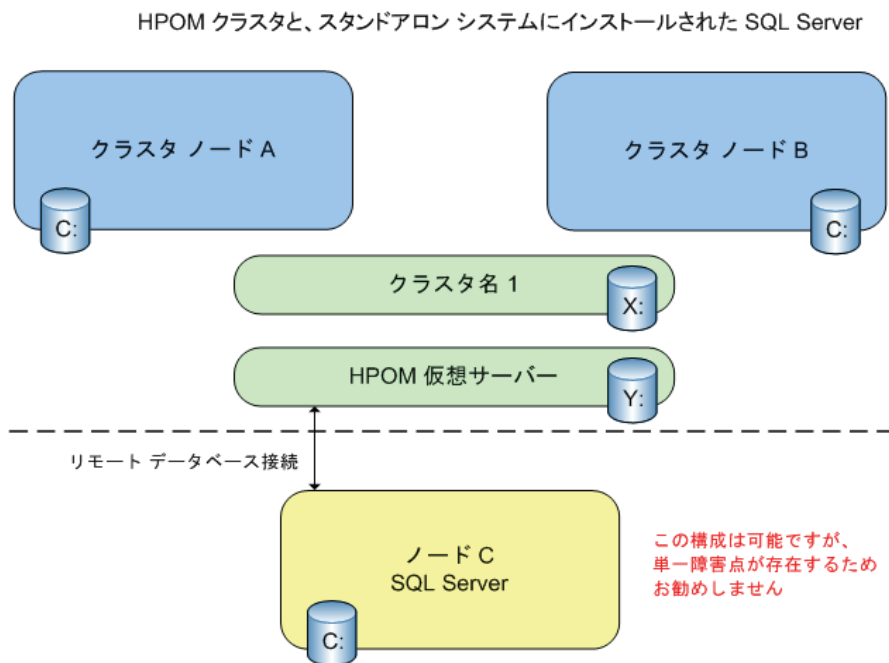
HPOM クラスタと、スタンドアロン システムにインストールされた SQL Server

クラスタ ノード A

C:

クラスタ ノード B

C:

クラスタ名 1

X:

HPOM 仮想サーバー

Y:

リモート データベース接続

ノード C
SQL Server

C:

この構成は可能ですが、
単一障害点が存在するため
お勧めしません